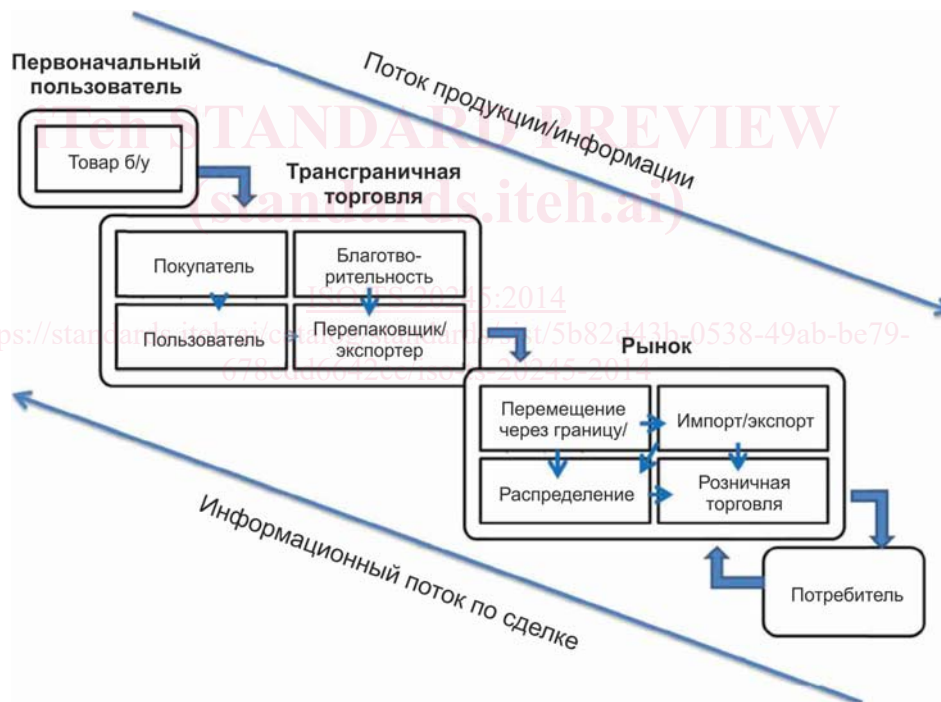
Первоначальный пользователь

Поток продукции/информации

iTeh STANDARD PREVIEW
(standards.iteh.ai)

Товар б/у

Трансграничная торговля

Покупатель

Благотворительность

ISO/TS 20245:2014

https://standards.iteh.ai/catalog/standards/sist/5b82d43b-0538-49ab-be79-678edd6642ee/iso-ts-20245-2014

Пользователь

Перепаковщик/экспортер

Рынок

Перемещение через границу/

Импорт/экспорт

Распределение

Розничная торговля

Информационный поток по сделке

Потребитель